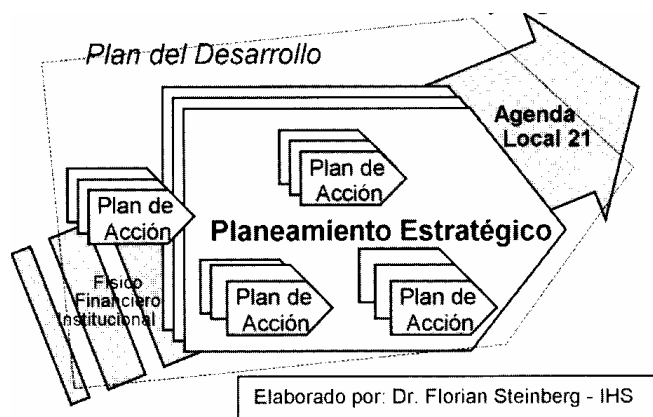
Plan del Desarrollo

Agenda Local 21

Plan de Acción

Plan de Acción

Planeamiento Estratégico

Físico Financiero Institucional

Plan de Acción

Plan de Acción

Elaborado por: Dr. Florian Steinberg - IHS